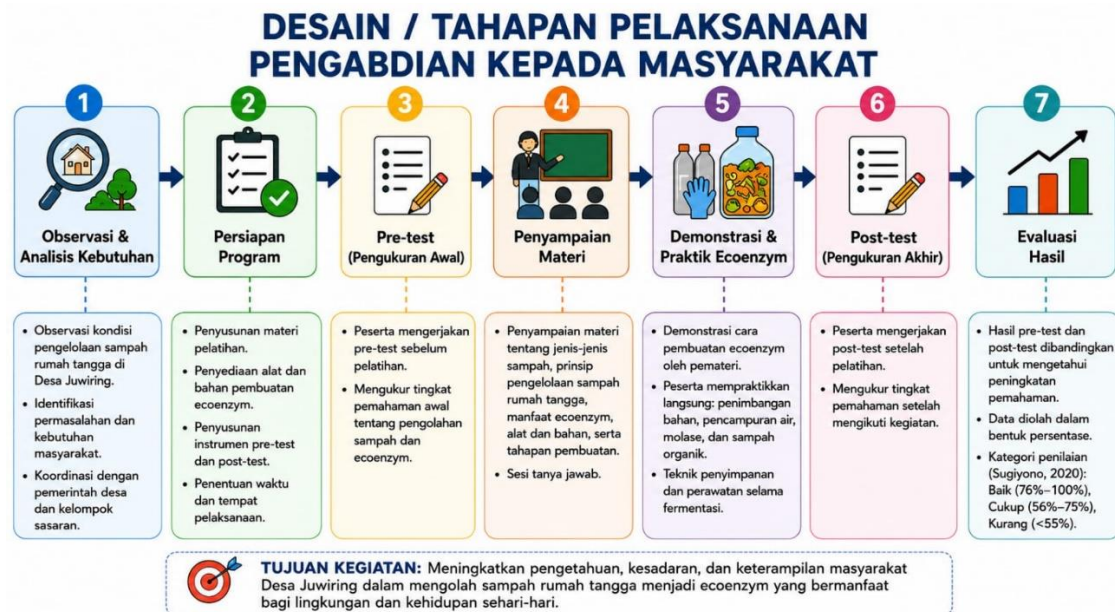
DESAIN / TAHAPAN PELAKSANAAN PENGABDIAN KEPADA MASYARAKAT

1
Observasi & Analisis Kebutuhan
• Observasi kondisi pengelolaan sampah rumah tangga di Desa Juwiring.
• Identifikasi permasalahan dan kebutuhan masyarakat.
• Koordinasi dengan pemerintah desa dan kelompok sasaran.

2
Persiapan Program
• Penyusunan materi pelatihan.
• Penyediaan alat dan bahan pembuatan ecoenzym.
• Penyusunan instrumen pre-test dan post-test.
• Penentuan waktu dan tempat pelaksanaan.

3
Pre-test (Pengukuran Awal)
• Peserta mengerjakan pre-test sebelum pelatihan.
• Mengukur tingkat pemahaman awal tentang pengolahan sampah dan ecoenzym.

4
Penyampaian Materi
• Penyampaian materi tentang jenis-jenis sampah, prinsip pengelolaan sampah rumah tangga, manfaat ecoenzym, alat dan bahan, serta tahapan pembuatan.
• Sesi tanya jawab.

5
Demonstrasi & Praktik Ecoenzym
• Demonstrasi cara pembuatan ecoenzym oleh pemateri.
• Peserta mempraktikkan langsung: penimbangan bahan, pencampuran air, molase, dan sampah organik.
• Teknik penyimpanan dan perawatan selama fermentasi.

6
Post-test (Pengukuran Akhir)
• Peserta mengerjakan post-test setelah pelatihan.
• Mengukur tingkat pemahaman setelah mengikuti kegiatan.

7
Evaluasi Hasil
• Hasil pre-test dan post-test dibandingkan untuk mengetahui peningkatan pemahaman.
• Data diolah dalam bentuk persentase.
• Kategori penilaian (Sugiyono, 2020): Baik (76%–100%), Cukup (56%–75%), Kurang (<55%).

TUJUAN KEGIATAN: Meningkatkan pengetahuan, kesadaran, dan keterampilan masyarakat Desa Juwiring dalam mengolah sampah rumah tangga menjadi ecoenzym yang bermanfaat bagi lingkungan dan kehidupan sehari-hari.